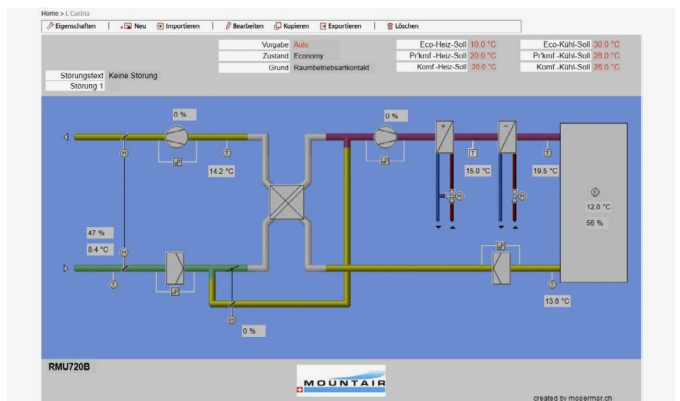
Home > L Cucina

Eigenschaften | Neu | Importieren | Bearbeiten | Kopieren | Exportieren | Löschen

Vorgabe Auto
Zustand Economy
Grund Raumbetriebsartkontakt

Eco-Heiz-Soll 10.0 °C
Pr'kmf-Heiz-Soll 20.0 °C
Komf.-Heiz-Soll 20.0 °C

Eco-Kühl-Soll 30.0 °C
Pr'kmf-Kühl-Soll 26.0 °C
Komf.-Kühl-Soll 26.0 °C

Störungstext Keine Störung
Störung 1

0 %
14.2 °C
0 %
15.0 °C
19.5 °C
12.0 °C
56 %
47 %
8.4 °C
0 %
13.8 °C

RMU720B

MOUNTAIR

created by mosermsr.ch